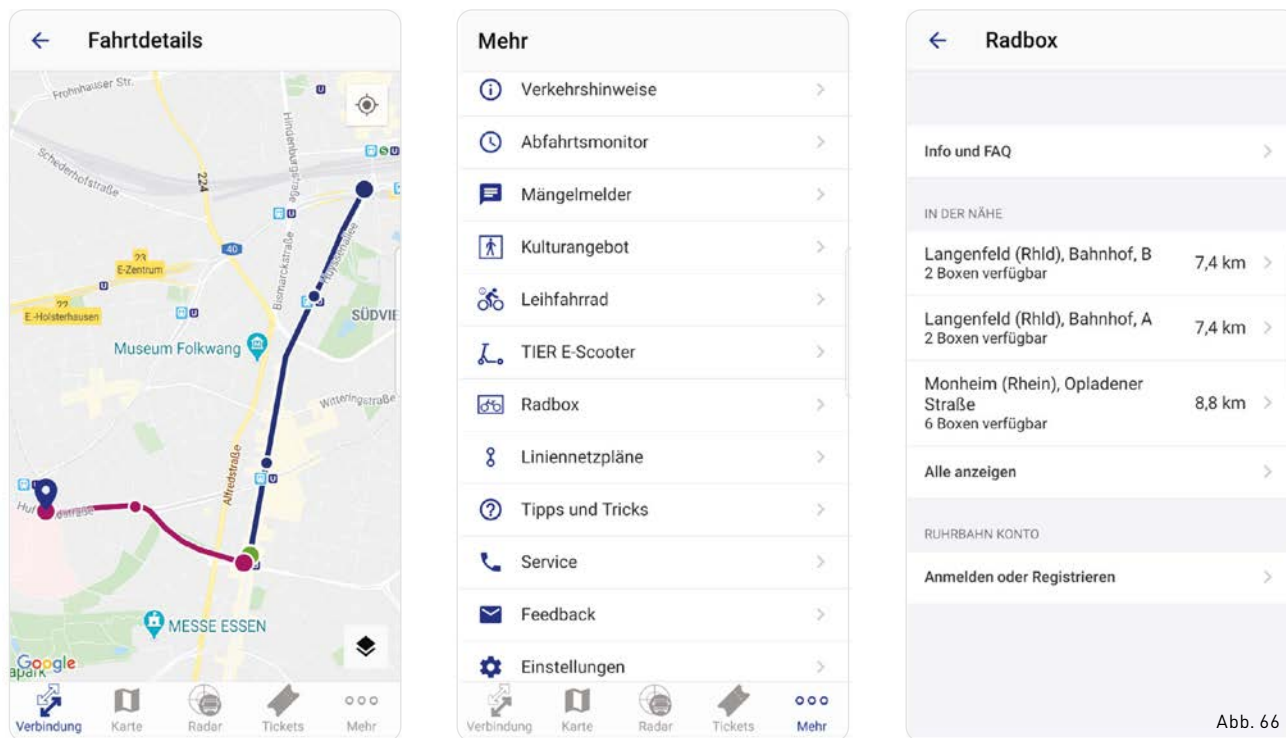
Fahrtdetails

Frohnhauser Str.
Schederhofstraße
224
Hindenburgstraße
Bismarckstraße
Huyssenallee
40
23
E-Zentrum
22
E-Holsterhausen
SÜDVIE
Museum Folkwang
Witteringstraße
Alfredstraße
Hufelandstraße
MESSE ESSEN
Google
Verbindung
Karte
Radar
Tickets
Mehr

Mehr

Verkehrshinweise
Abfahrtsmonitor
Mängelmelder
Kulturangebot
Leihfahrrad
TIER E-Scooter
Radbox
Liniennetzpläne
Tipps und Tricks
Service
Feedback
Einstellungen
Verbindung
Karte
Radar
Tickets
Mehr

Radbox

Info und FAQ

IN DER NÄHE

Langenfeld (Rhld), Bahnhof, B
2 Boxen verfügbar
7,4 km

Langenfeld (Rhld), Bahnhof, A
2 Boxen verfügbar
7,4 km

Monheim (Rhein), Opladener Straße
6 Boxen verfügbar
8,8 km

Alle anzeigen

RUHRBAHN KONTO

Anmelden oder Registrieren

Abb. 66